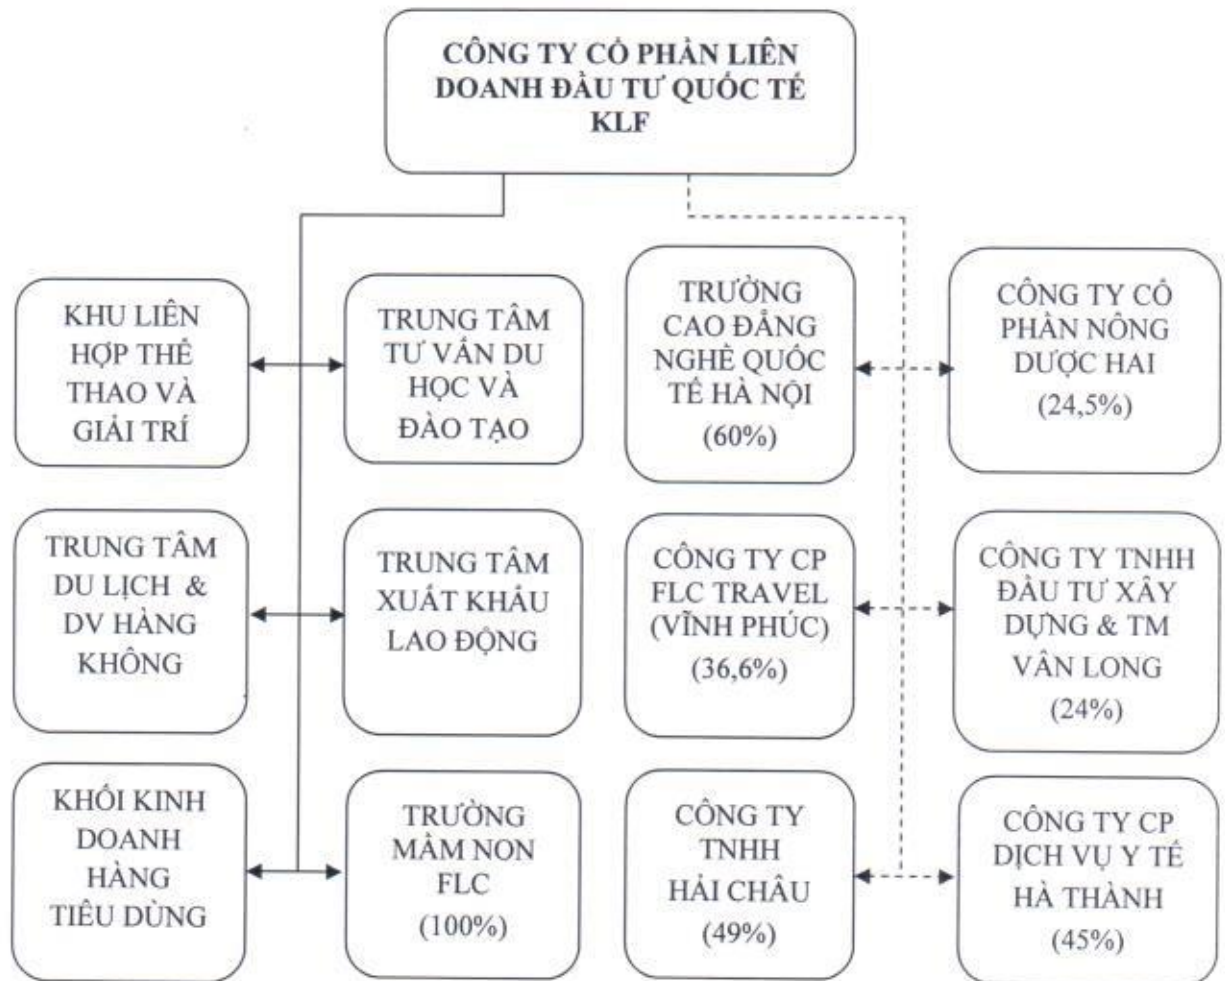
CÔNG TY CỔ PHẦN LIÊN DOANH ĐẦU TƯ QUỐC TẾ KLF

KHU LIÊN HỢP THỂ THAO VÀ GIẢI TRÍ

TRUNG TÂM TƯ VẤN DU HỌC VÀ ĐÀO TẠO

TRƯỜNG CAO ĐẲNG NGHỀ QUỐC TẾ HÀ NỘI (60%)

CÔNG TY CỔ PHẦN NÔNG DƯỢC HAI (24,5%)

TRUNG TÂM DU LỊCH & DV HÀNG KHÔNG

TRUNG TÂM XUẤT KHẨU LAO ĐỘNG

CÔNG TY CP FLC TRAVEL (VĨNH PHÚC) (36,6%)

CÔNG TY TNHH ĐẦU TƯ XÂY DỰNG & TM VÂN LONG (24%)

KHỐI KINH DOANH HÀNG TIÊU DÙNG

TRƯỜNG MẦM NON FLC (100%)

CÔNG TY TNHH HẢI CHÂU (49%)

CÔNG TY CP DỊCH VỤ Y TẾ HÀ THÀNH (45%)